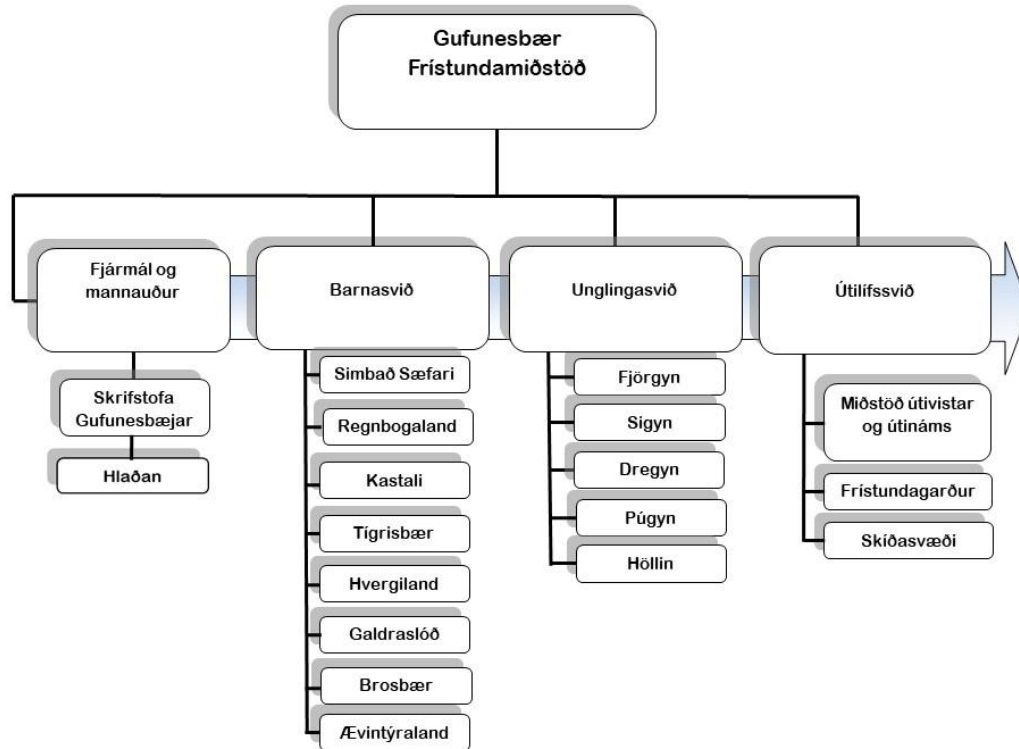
Gufunesbær
Frístundamiðstöð

Fjármál og mannauður

Skrifstofa Gufunesbæjar

Hlaðan

Barnasvið

Simbað Sæfari

Regnbogaland

Kastali

Tígrisbær

Hvergiland

Galdraslóð

Brosbær

Ævintýraland

Unglingasvið

Fjörgyn

Sigyn

Dregyn

Púgyn

Höllin

Útilífssvið

Miðstöð útivistar og útináms

Frístundagarður

Skíðasvæði